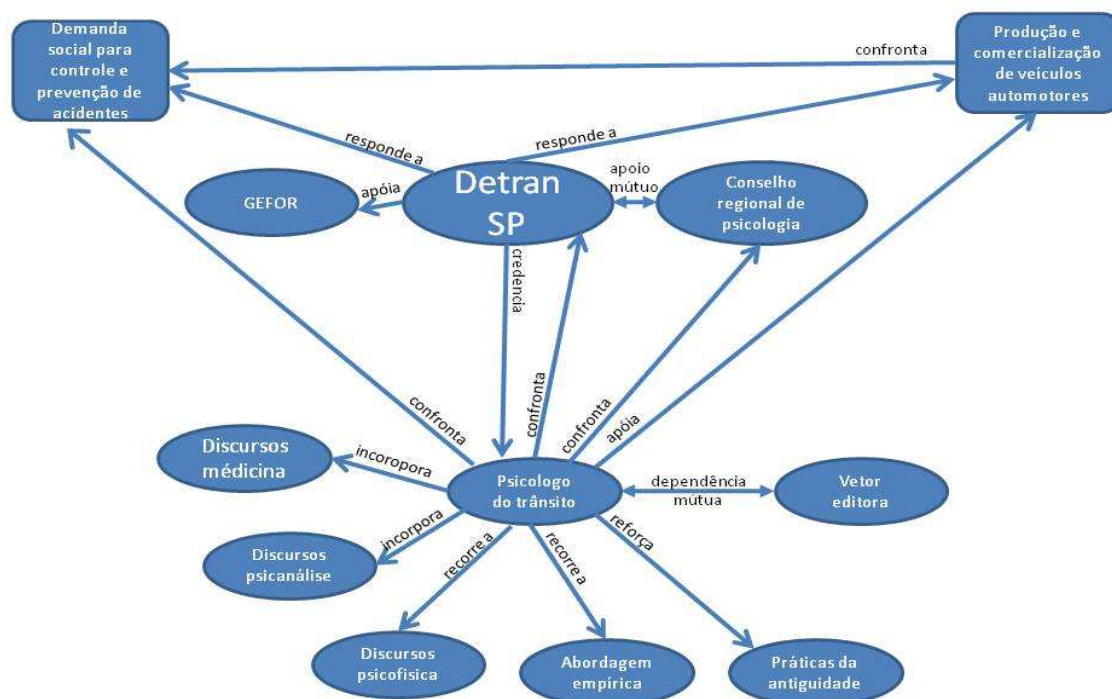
Demanda social para controle e prevenção de acidentes

confronta

Produção e comercialização de veiculos automotores

responde a

responde a

apóia

GEFOR

Detran SP

apoio mútuo

Conselho regional de psicologia

credencia

confronta

confronta

confronta

apóia

Discursos médicina

incoropora

Psicologo do trânsito

dependência mútua

Vetor editora

incorpora

Discursos psicanálise

recorre a

recorre a

reforça

Discursos psicofisica

Abordagem empirica

Práticas da antiguidade